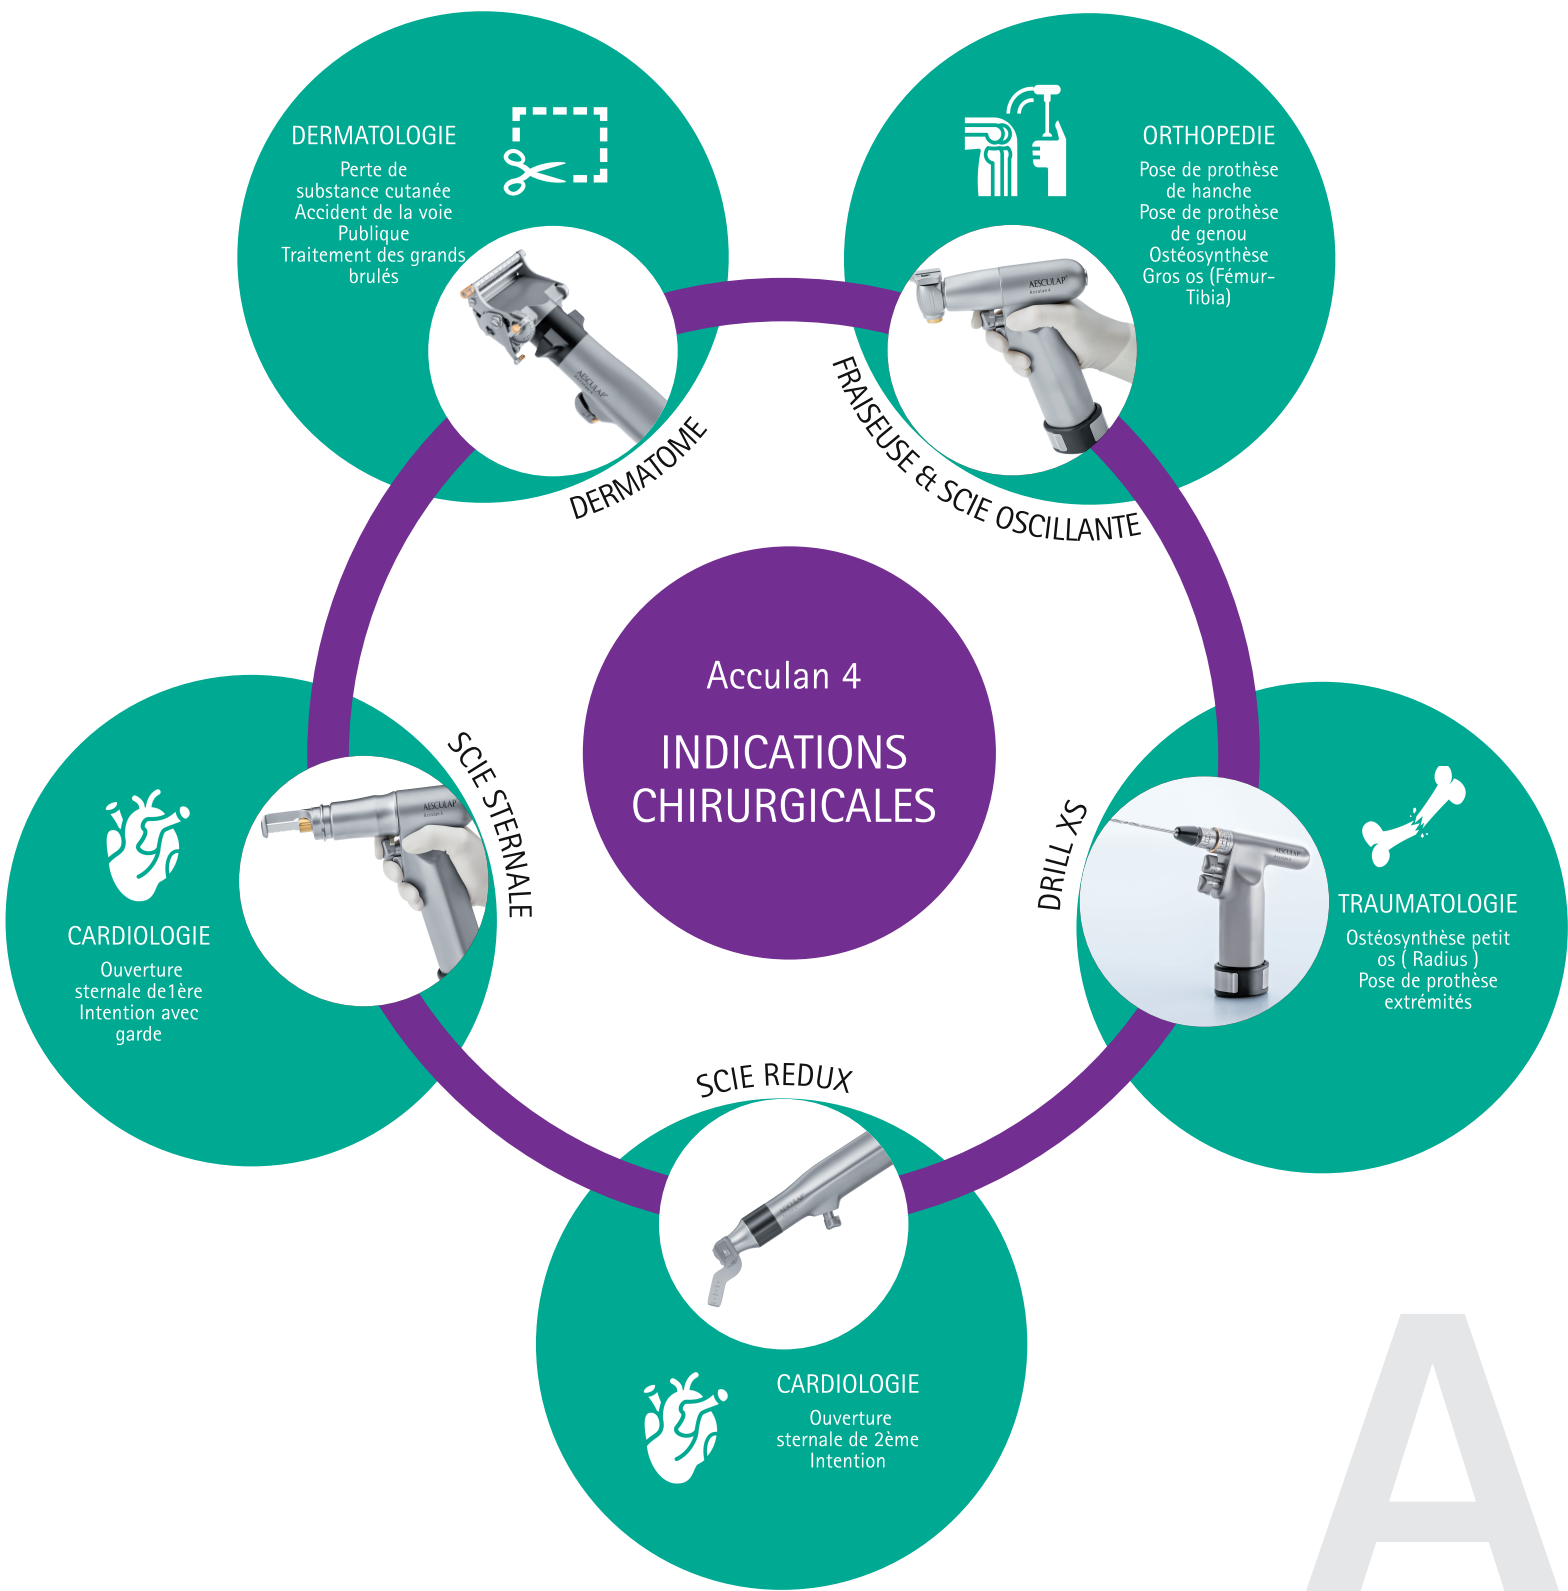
DERMATOLOGIE
Perte de substance cutanée
Accident de la voie Publique
Traitement des grands brulés

ORTHOPEDIE
Pose de prothèse de hanche
Pose de prothèse de genou
Ostéosynthèse Gros os (Fémur-Tibia)

DERMATOME

FRAISEUSE & SCIE OSCILLANTE

Acculan 4

INDICATIONS CHIRURGICALES

SCIE STERNALE

DRILL XS

CARDIOLOGIE
Ouverture sternale de1ère Intention avec garde

TRAUMATOLOGIE
Ostéosynthèse petit os ( Radius )
Pose de prothèse extrémités

SCIE REDUX

CARDIOLOGIE
Ouverture sternale de 2ème Intention

A